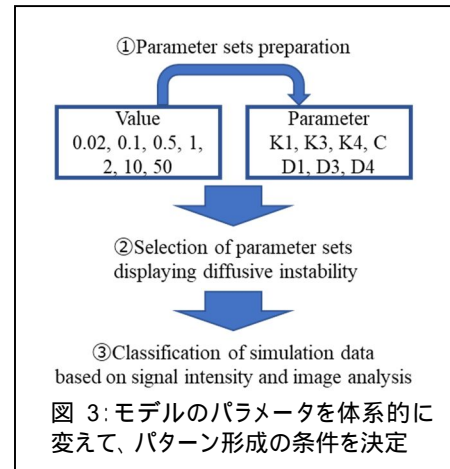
①Parameter sets preparation

Value
0.02, 0.1, 0.5, 1, 2, 10, 50

Parameter
K1, K3, K4, C
D1, D3, D4

②Selection of parameter sets displaying diffusive instability

③Classification of simulation data based on signal intensity and image analysis

図 3:モデルのパラメータを体系的に変えて、パターン形成の条件を決定